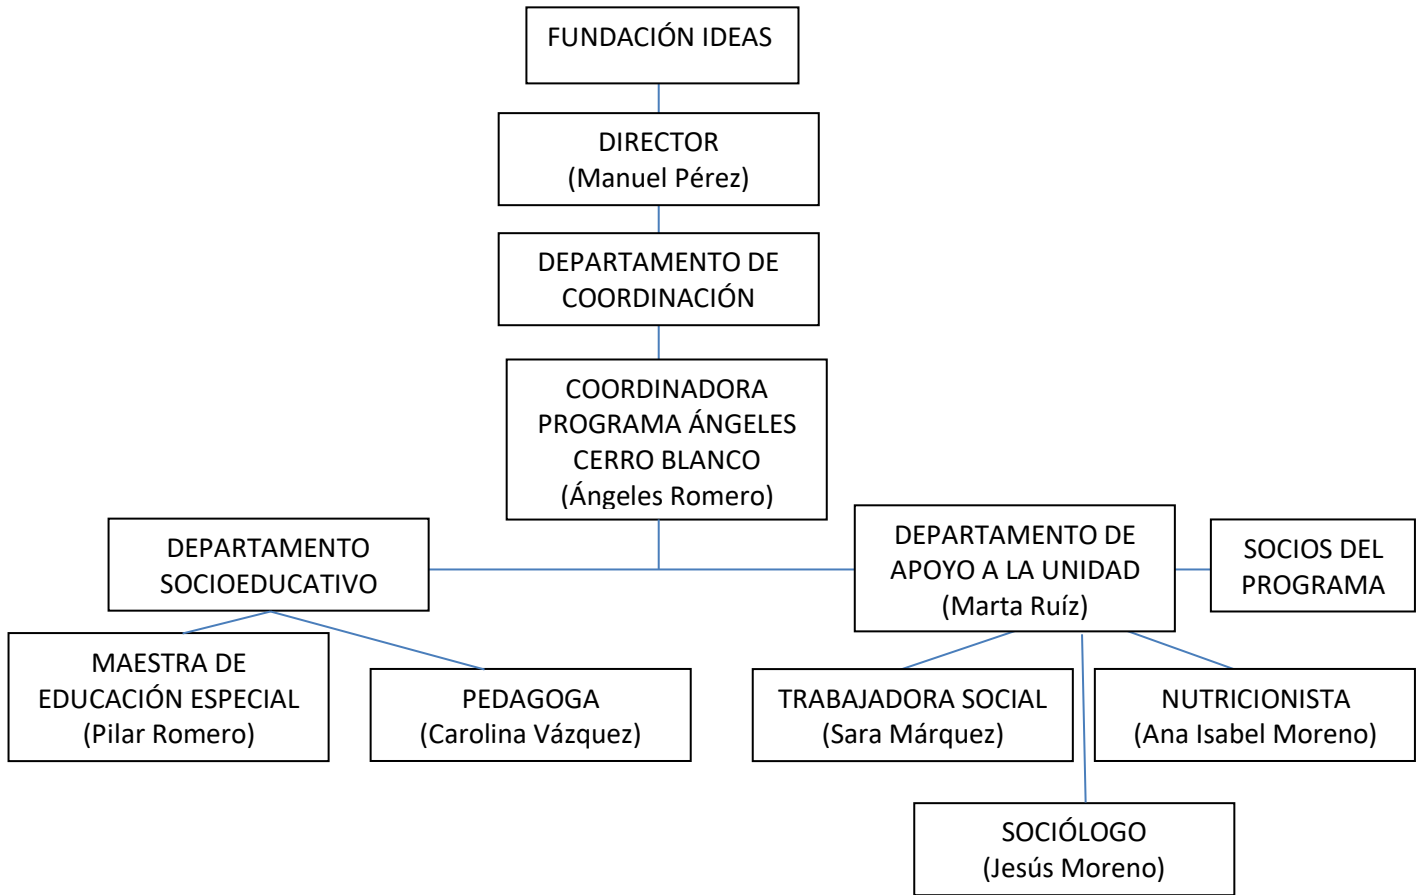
FUNDACIÓN IDEAS

DIRECTOR
(Manuel Pérez)

DEPARTAMENTO DE COORDINACIÓN

COORDINADORA PROGRAMA ÁNGELES CERRO BLANCO
(Ángeles Romero)

DEPARTAMENTO SOCIOEDUCATIVO

MAESTRA DE EDUCACIÓN ESPECIAL
(Pilar Romero)

PEDAGOGA
(Carolina Vázquez)

DEPARTAMENTO DE APOYO A LA UNIDAD
(Marta Ruíz)

SOCIOS DEL PROGRAMA

TRABAJADORA SOCIAL
(Sara Márquez)

NUTRICIONISTA
(Ana Isabel Moreno)

SOCIÓLOGO
(Jesús Moreno)